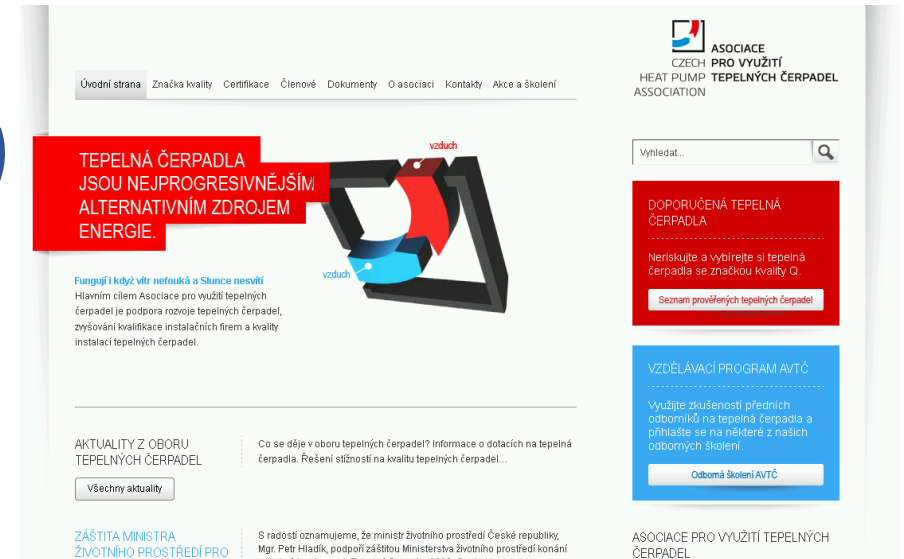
CZECH HEAT PUMP ASSOCIATION

ASOCIACE PRO VYUŽITÍ TEPELNÝCH ČERPADEL

Úvodní strana Značka kvality Certifikace Členové Dokumenty O asociaci Kontakty Akce a školení

TEPELNÁ ČERPADLA JSOU NEJPROGRESIVNĚJŠÍM ALTERNATIVNÍM ZDROJEM ENERGIE.

vzduch

vzduch

Fungují i když vítr nefouká a Slunce nesvítí
Hlavním cílem Asociace pro využití tepelných čerpadel je podpora rozvoje tepelných čerpadel, zvyšování kvalifikace instalačních firem a kvality instalací tepelných čerpadel.

Vyhledat...

DOPORUČENÁ TEPELNÁ ČERPADLA

Neriskujte a vybírejte si tepelná čerpadla se značkou kvality Q.

Seznam prověřených tepelných čerpadel

VZDĚLÁVACÍ PROGRAM AVTČ

Využijte zkušeností předních odborníků na tepelná čerpadla a přihlašte se na některé z našich odborných školení.

Odborná školení AVTČ

AKTUALITY Z OBORU TEPELNÝCH ČERPADEL

Všechny aktuality

Co se děje v oboru tepelných čerpadel? Informace o dotacích na tepelná čerpadla. Řešení stížností na kvalitu tepelných čerpadel...

ZÁŠTITA MINISTRA ŽIVOTNÍHO PROSTŘEDÍ PRO

S radostí oznamujeme, že ministr životního prostředí České republiky, Mgr. Petr Hladík, podpoří záštitou Ministerstva životního prostředí konání

ASOCIACE PRO VYUŽITÍ TEPELNÝCH ČERPADEL